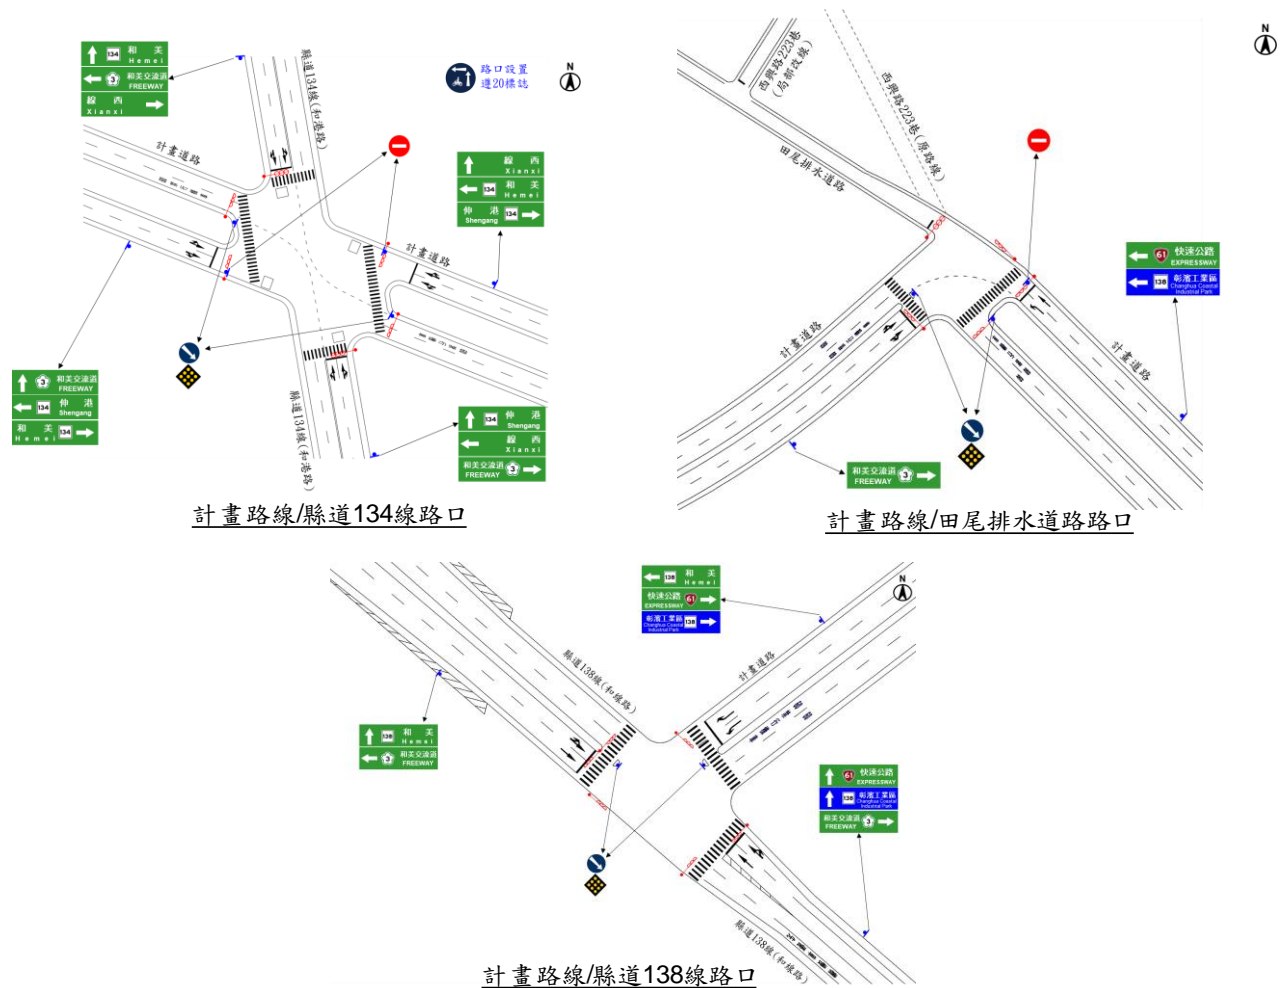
134 和 美 Hemei
3 和美交流道 FREEWAY
線 西 Xianxi

縣道134線(和港路)

路口設置 遵20標誌

N

計畫道路

線 西 Xianxi
134 和 美 Hemei
伸 港 Shengang 134

計畫道路

3 和美交流道 FREEWAY
134 伸 港 Shengang
和 美 Hemei 134

縣道134線(和港路)

134 伸 港 Shengang
線 西 Xianxi
和美交流道 FREEWAY 3

計畫路線/縣道134線路口

西興路223巷(局部改線)

西興路223巷(原路線)

田尾排水道路

61 快速公路 EXPRESSWAY
138 彰濱工業區 Changhua Coastal Industrial Park

計畫道路

計畫道路

和美交流道 FREEWAY 3

計畫路線/田尾排水道路路口

138 和 美 Hemei
快速公路 EXPRESSWAY 61
彰濱工業區 Changhua Coastal Industrial Park 138

N

縣道138線(和線路)

計畫道路

138 和 美 Hemei
3 和美交流道 FREEWAY

61 快速公路 EXPRESSWAY
138 彰濱工業區 Changhua Coastal Industrial Park
和美交流道 FREEWAY 3

縣道138線(和線路)

計畫路線/縣道138線路口

N